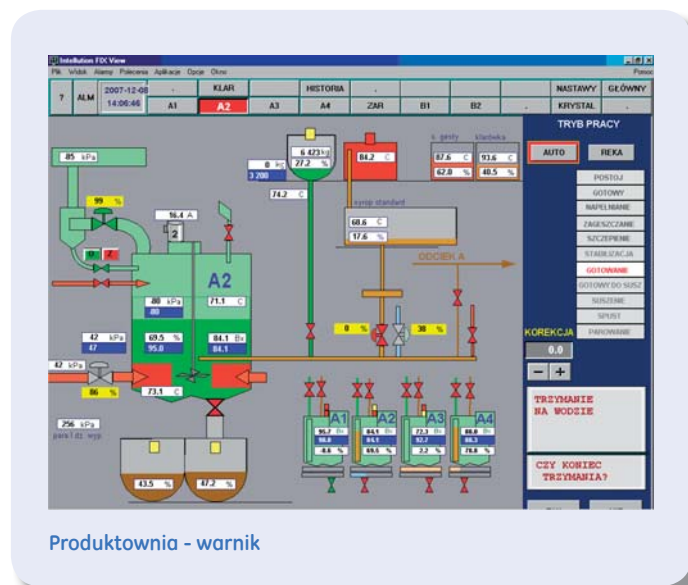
Intellution FIX View
Plik Widok Alarmy Polecenia Aplikacje Opcje Okno
Pomoc

| ? | ALM | 2007-12-08 14:06:46 | . | KLAR | | HISTORIA | . | | | NASTAWY | GŁÓWNY |
|---|---|---|---|---|---|---|---|---|---|---|---|
| | | | A1 | A2 | A3 | A4 | ZAR | B1 | B2 | . | KRYSTAL | . |

TRYB PRACY
AUTO
REKA
POSTOJ
GOTOWY
NAPELNIANIE
ZAGESZCZANIE
SZCZEPIENIE
STABILIZACJA
GOTOWANIE
GOTOWY DO SUSZ
SUSZENIE
SPUST
PAROWANIE
KOREKCJA
0.0
−
+

85 kPa
99 %
16.4 A
A2
6 423 kg
27.2 %
0 kg
3 200
74.2 C
84.2 C
k. gesty
87.6 C
62.0 %
standwka
93.6 C
40.5 %
syrop standard
60.6 C
17.6 %
ODCIEK A
80 kPa
80
71.1 C
42 kPa
47
69.5 %
95.0
84.1 Bx
84.1
0 %
30 %
42 kPa
86 %
73.1 C
256 kPa
para l dz. wyp
43.5 %
47.2 %
A1
95.7
90.0
8.6 %
A2
84.1
84.1
69.5 %
A3
72.3
92.2
2.2 %
A4
80.0
86.3
76.8 %

TRZYMANIE NA WODZIE

CZY KONIEC TRZYMANIA?

Produktownia - warnik